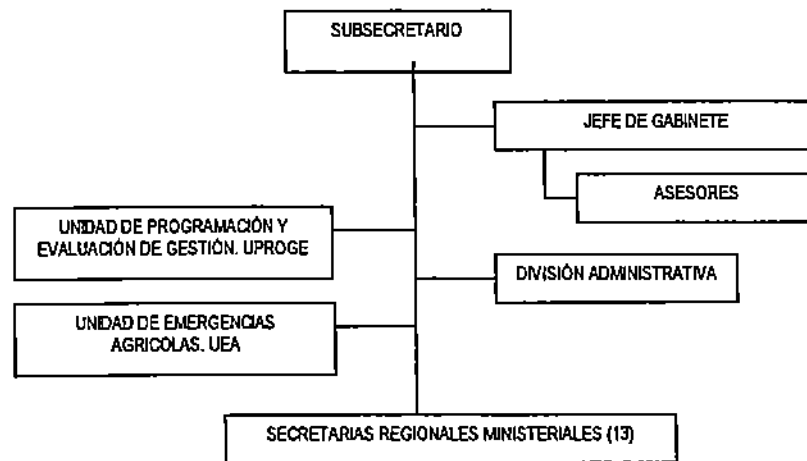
SUBSECRETARIO

JEFE DE GABINETE

ASESORES

UNIDAD DE PROGRAMACIÓN Y EVALUACIÓN DE GESTIÓN. UPROGE

DIVISIÓN ADMINISTRATIVA

UNIDAD DE EMERGENCIAS AGRICOLAS. UEA

SECRETARIAS REGIONALES MINISTERIALES (13)